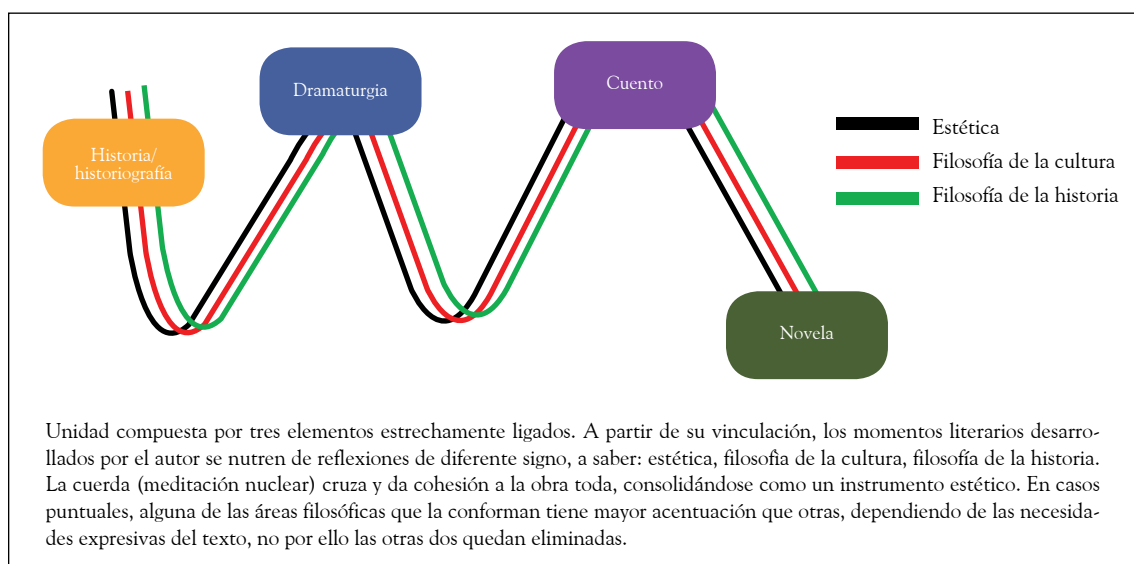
Historia/
historiografía

Dramaturgia

Cuento

Novela

Estética
Filosofía de la cultura
Filosofía de la historia

Unidad compuesta por tres elementos estrechamente ligados. A partir de su vinculación, los momentos literarios desarrollados por el autor se nutren de reflexiones de diferente signo, a saber: estética, filosofía de la cultura, filosofía de la historia. La cuerda (meditación nuclear) cruza y da cohesión a la obra toda, consolidándose como un instrumento estético. En casos puntuales, alguna de las áreas filosóficas que la conforman tiene mayor acentuación que otras, dependiendo de las necesidades expresivas del texto, no por ello las otras dos quedan eliminadas.